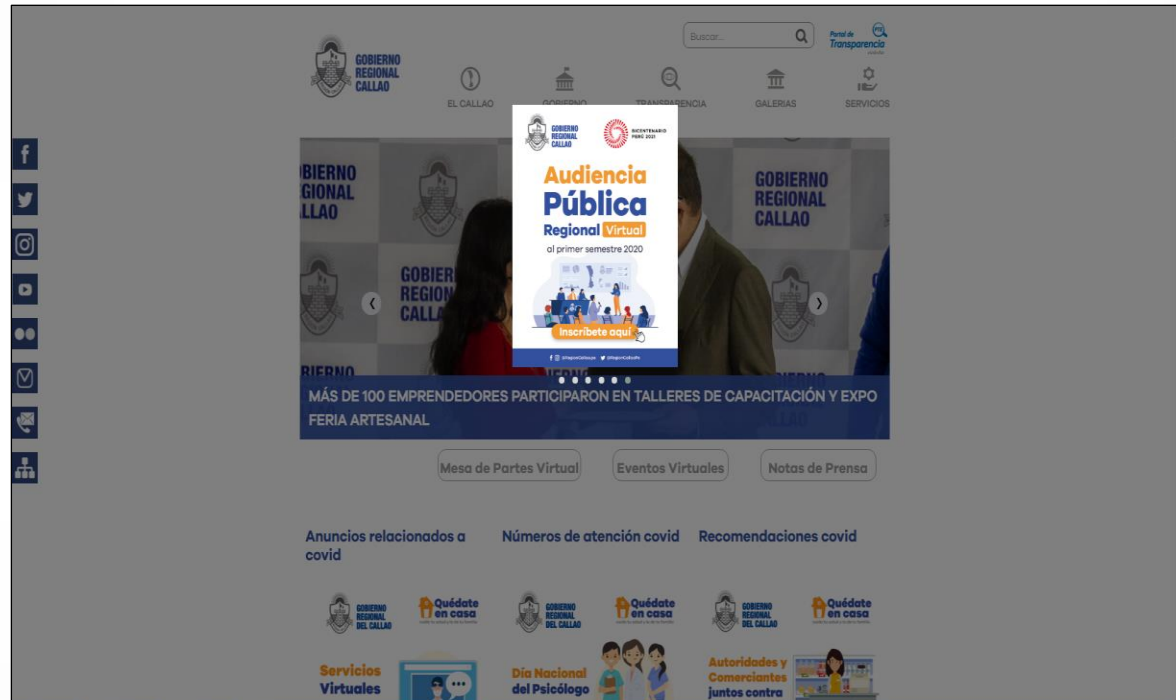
Buscar...

Portal de Transparencia

GOBIERNO REGIONAL CALLAO

EL CALLAO

GOBIERNO

TRANSPARENCIA

GALERIAS

SERVICIOS

GOBIERNO REGIONAL CALLAO

BICENTENARIO PERÚ 2021

Audiencia Pública Regional Virtual

al primer semestre 2020

Inscríbete aquí

@RegionCallaope @RegionCallaoPe

GOBIERNO REGIONAL CALLAO

MÁS DE 100 EMPRENDEDORES PARTICIPARON EN TALLERES DE CAPACITACIÓN Y EXPO FERIA ARTESANAL

Mesa de Partes Virtual

Eventos Virtuales

Notas de Prensa

Anuncios relacionados a covid

Números de atención covid

Recomendaciones covid

GOBIERNO REGIONAL DEL CALLAO

Quédate en casa

GOBIERNO REGIONAL DEL CALLAO

Quédate en casa

GOBIERNO REGIONAL DEL CALLAO

Quédate en casa

Servicios Virtuales

Día Nacional del Psicólogo

Autoridades y Comerciantes juntos contra